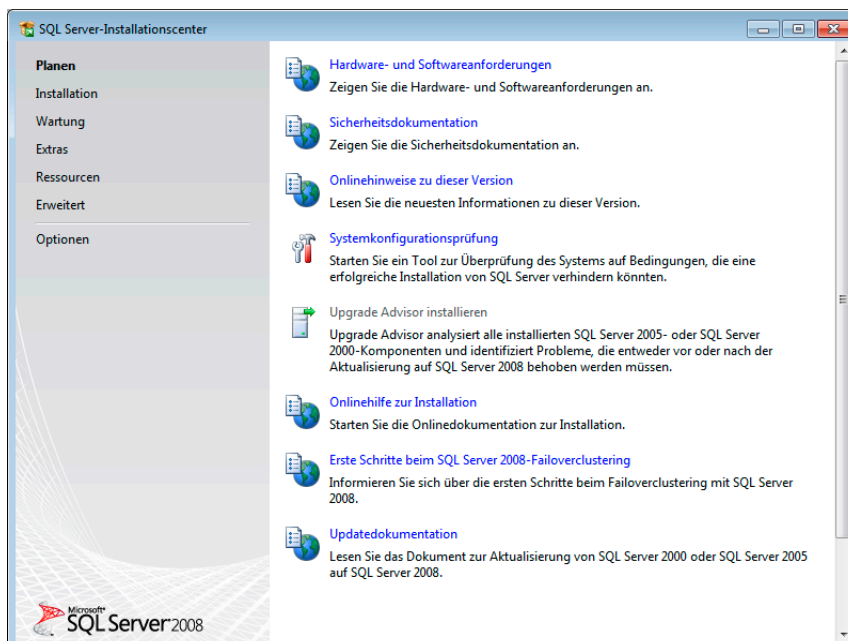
SQL Server-Installationscenter

Planen
Installation
Wartung
Extras
Ressourcen
Erweitert
Optionen

Hardware- und Softwareanforderungen
Zeigen Sie die Hardware- und Softwareanforderungen an.

Sicherheitsdokumentation
Zeigen Sie die Sicherheitsdokumentation an.

Onlinehinweise zu dieser Version
Lesen Sie die neuesten Informationen zu dieser Version.

Systemkonfigurationsprüfung
Starten Sie ein Tool zur Überprüfung des Systems auf Bedingungen, die eine erfolgreiche Installation von SQL Server verhindern könnten.

Upgrade Advisor installieren
Upgrade Advisor analysiert alle installierten SQL Server 2005- oder SQL Server 2000-Komponenten und identifiziert Probleme, die entweder vor oder nach der Aktualisierung auf SQL Server 2008 behoben werden müssen.

Onlinehilfe zur Installation
Starten Sie die Onlinedokumentation zur Installation.

Erste Schritte beim SQL Server 2008-Failoverclustering
Informieren Sie sich über die ersten Schritte beim Failoverclustering mit SQL Server 2008.

Updatedokumentation
Lesen Sie das Dokument zur Aktualisierung von SQL Server 2000 oder SQL Server 2005 auf SQL Server 2008.

Microsoft SQL Server 2008